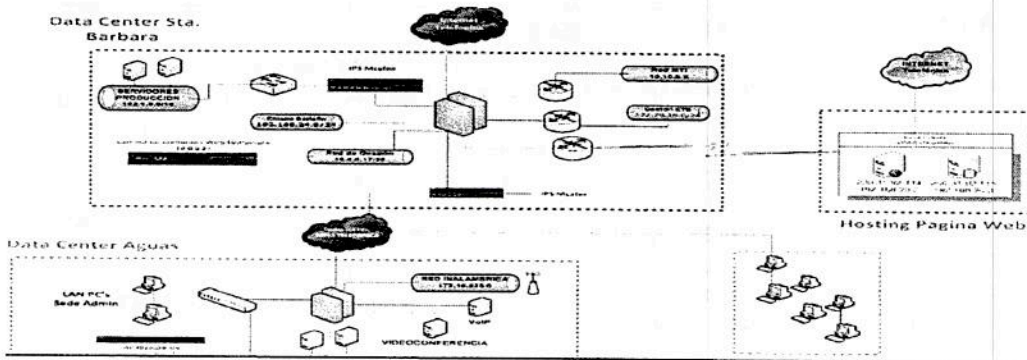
Data Center Sta. Barbara

Internet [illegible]

IPS Mcafee

SERVIDORES PRODUCCION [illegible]

Red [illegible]

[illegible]

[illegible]

Red de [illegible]

IPS Mcafee

INTERNET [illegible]

Hosting Pagina Web

Data Center Aguas

LAN PC's Sede Admin

RED INALAMBRICA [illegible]

VoIP

VIDEOCONFERENCIA